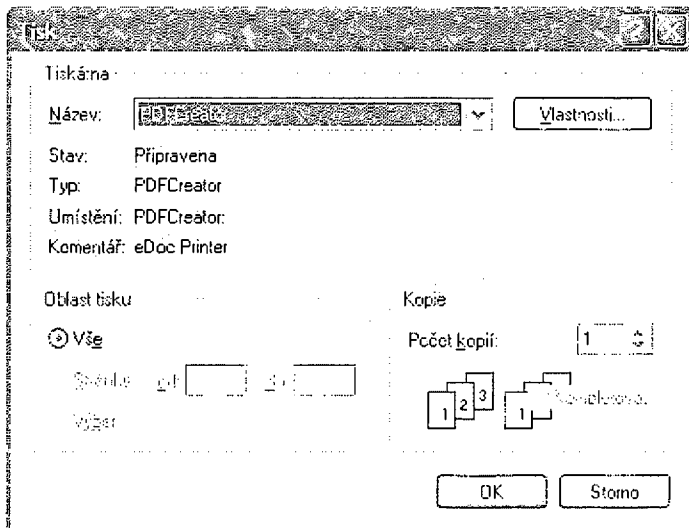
Tisk

Tiskárna

Název: PDFCreator

Vlastnosti...

Stav: Připravena

Typ: PDFCreator

Umístění: PDFCreator:

Komentář: eDoc Printer

Oblast tisku

Vše

Stránky od: do:

Výběr

Kopie

Počet kopií: 1

1 2 3 1

Kompletovat

OK

Storno